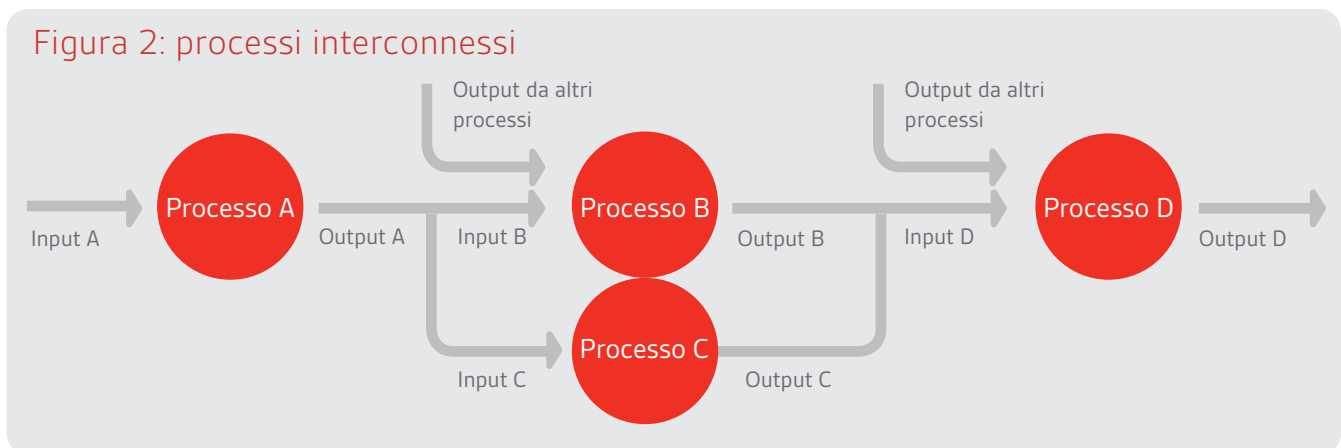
Figura 2: processi interconnessi

Output da altri processi

Output da altri processi

Input A

Processo A

Output A

Input B

Processo B

Output B

Input D

Processo D

Output D

Processo C

Input C

Output C